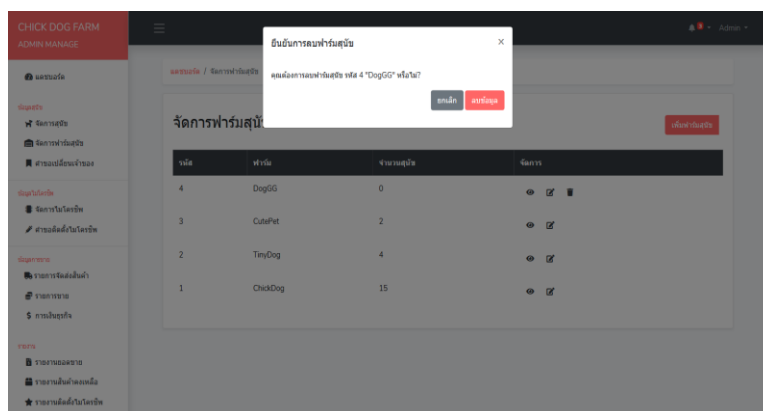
CHICK DOG FARM
ADMIN MANAGE

แดชบอร์ด

ข้อมูลหลัก
จัดการสุนัข
จัดการฟาร์มสุนัข
คำขอเปลี่ยนเจ้าของ

ข้อมูลไมโครชิพ
จัดการไมโครชิพ
คำขอติดตั้งไมโครชิพ

ข้อมูลการขาย
รายการจัดส่งสินค้า
รายการขาย
การเงินธุรกิจ

รายงาน
รายงานยอดขาย
รายงานสินค้าคงเหลือ
รายงานติดตั้งไมโครชิพ

Admin

แดชบอร์ด / จัดการฟาร์มสุนัข

จัดการฟาร์มสุนั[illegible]

เพิ่มฟาร์มสุนัข

| รหัส | ฟาร์ม | จำนวนสุนัข | จัดการ |
|---|---|---|---|
| 4 | DogGG | 0 | |
| 3 | CutePet | 2 | |
| 2 | TinyDog | 4 | |
| 1 | ChickDog | 15 | |

ยืนยันการลบฟาร์มสุนัข
×
คุณต้องการลบฟาร์มสุนัข รหัส 4 "DogGG" หรือไม่?
ยกเลิก
ลบข้อมูล